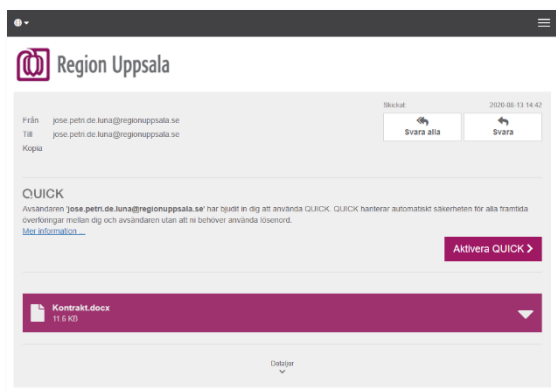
Region Uppsala

Skickat 2020-08-13 14:42

Från jose.petri.de.luna@regionuppsala.se
Till jose.petri.de.luna@regionuppsala.se
Kopia

Svara alla
Svara

QUICK
Avsändaren 'jose.petri.de.luna@regionuppsala.se' har bjudit in dig att använda QUICK. QUICK hanterar automatiskt säkerheten för alla framtida överföringar mellan dig och avsändaren utan att ni behöver använda lösenord.
Mer information ...

Aktivera QUICK

Kontrakt.docx
11.6 KB

Detaljer